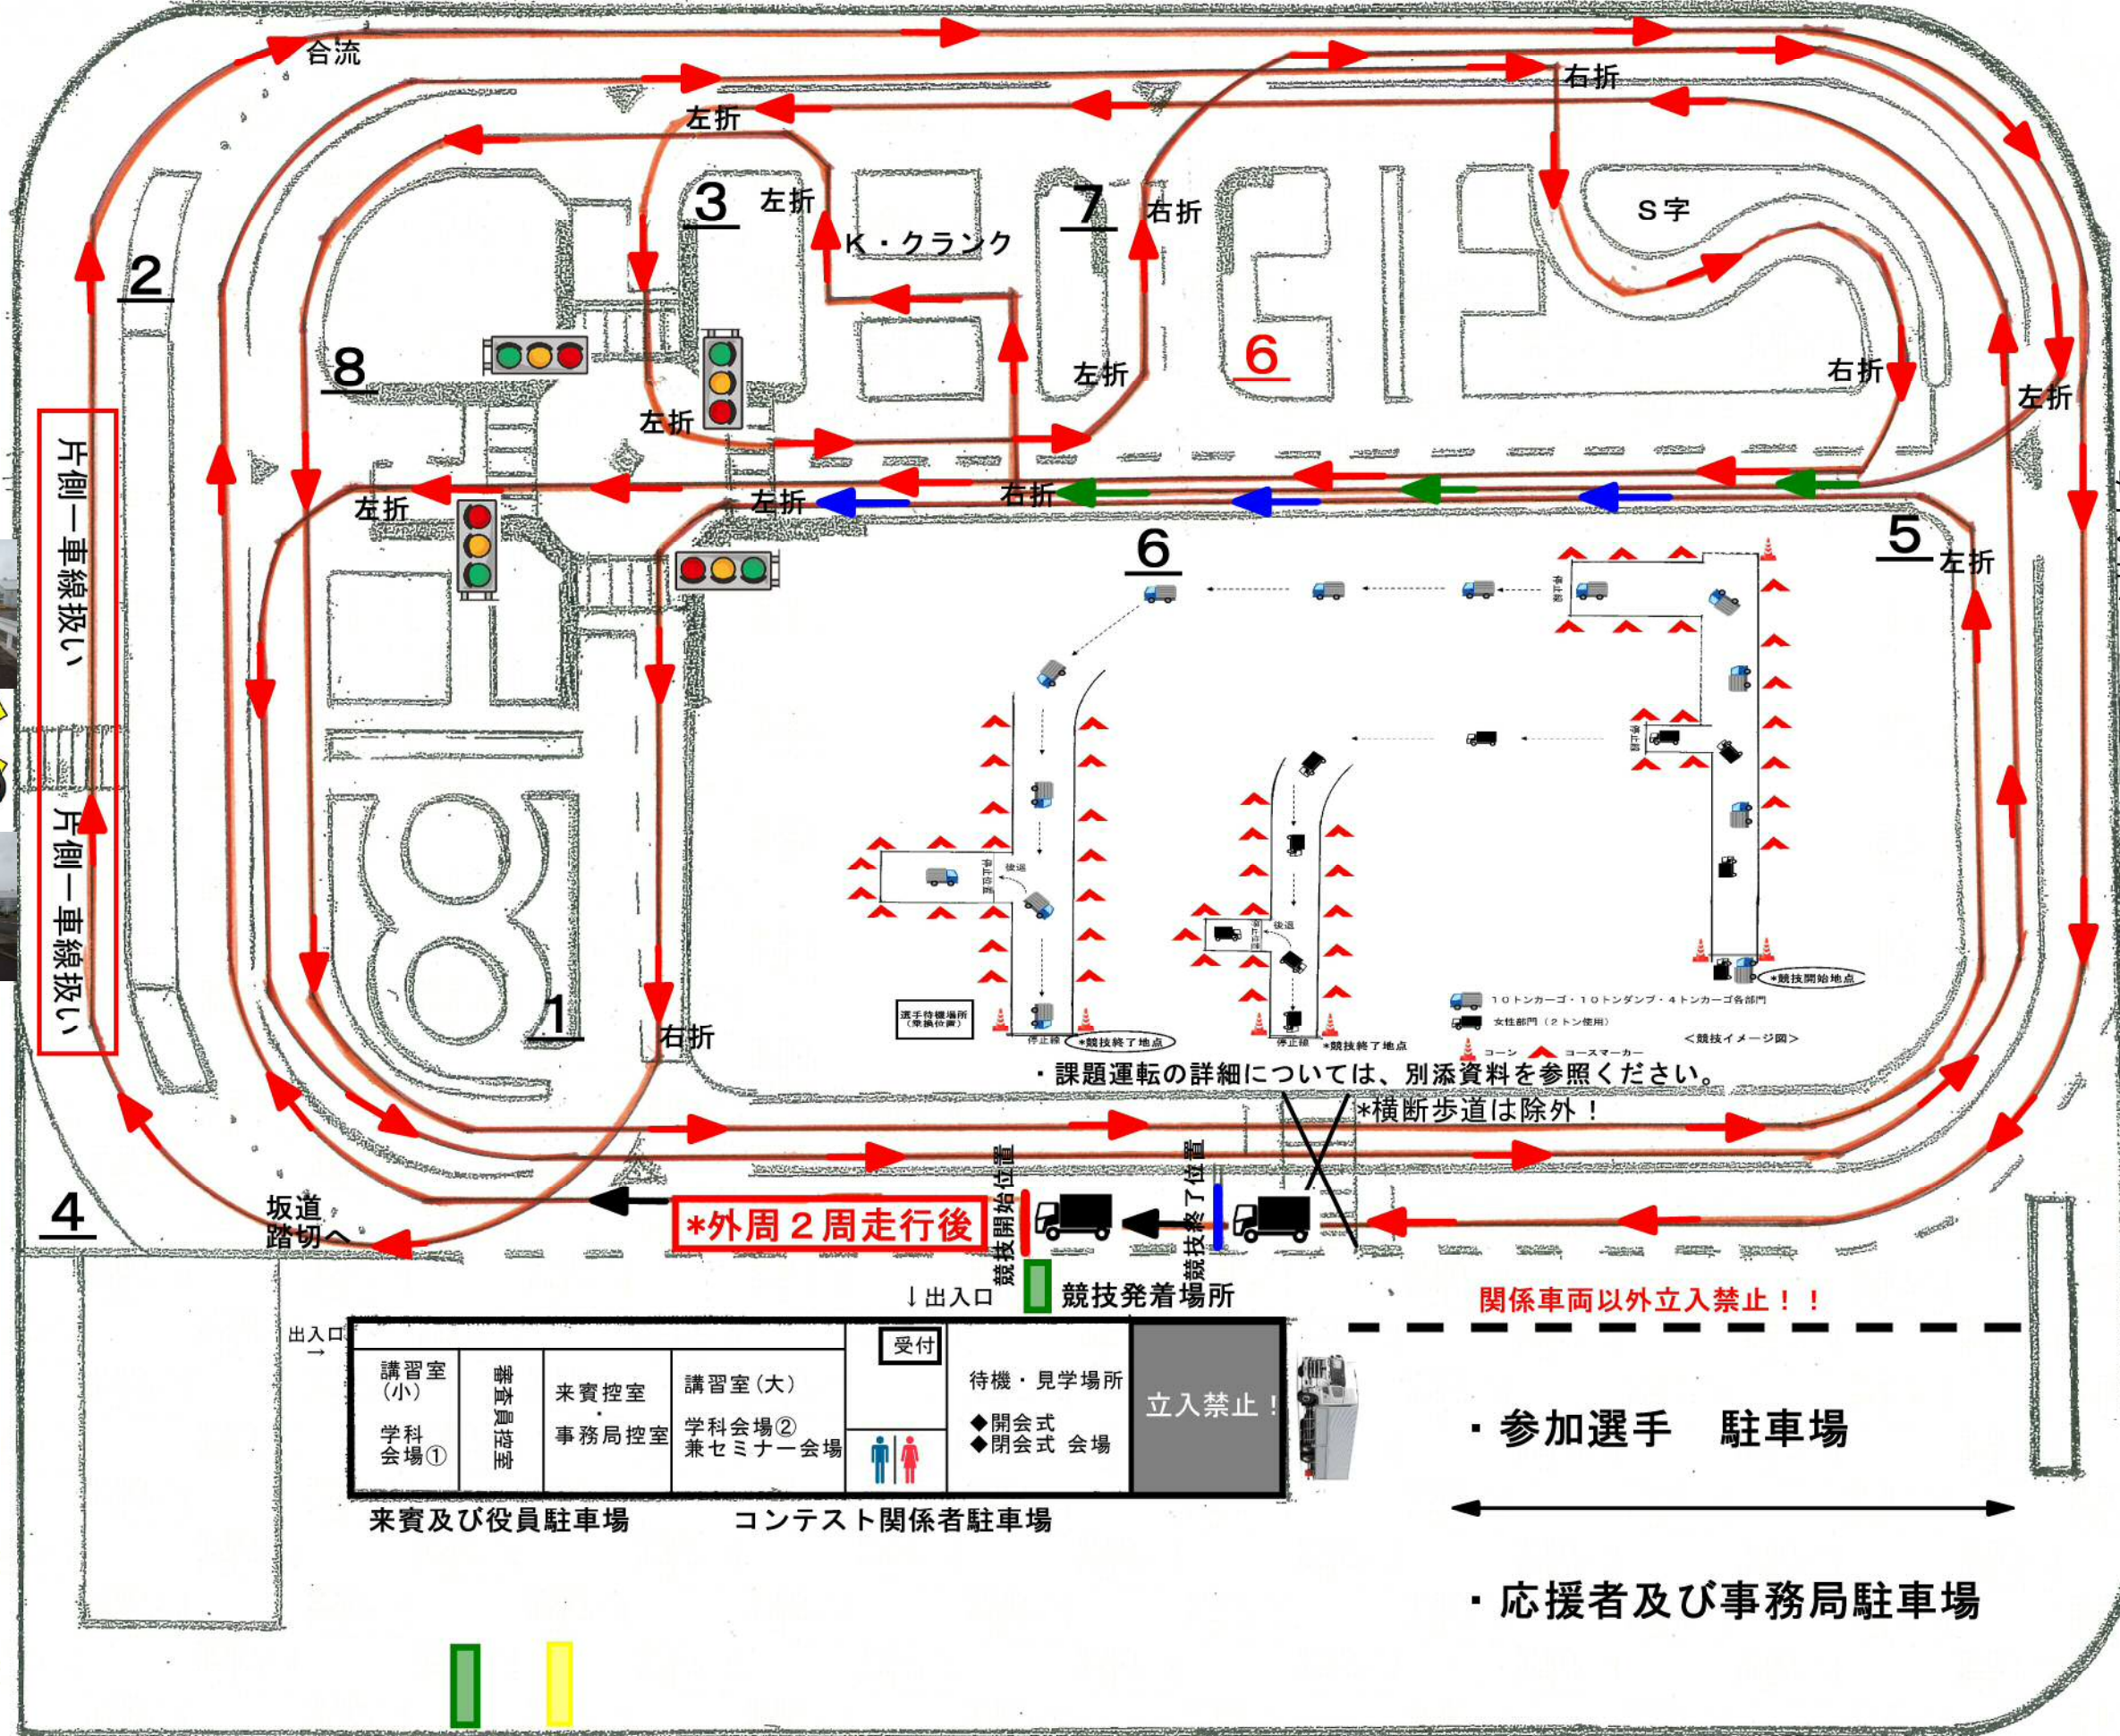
合流
右折
左折
3
左折
K・クランク
7
右折
S字
2
8
左折
左折
6
右折
左折
左折
右折
左折
片側一車線扱い
左折
6
5
左折
停止線
停止線
後退
停止位置
停止線
*競技終了地点
選手待機場所（乗換位置）
後退
停止位置
停止線
*競技終了地点
*競技開始地点
10トンカーゴ・10トンダンプ・4トンカーゴ各部門
女性部門（2トン使用）
コーン
コースマーカー
<競技イメージ図>
片側一車線扱い
1
右折
・課題運転の詳細については、別添資料を参照ください。
*横断歩道は除外！
4
坂道
踏切へ
*外周2周走行後
競技開始位置
競技終了位置
↓出入口
競技発着場所
関係車両以外立入禁止！！
出入口
受付
講習室（小）
学科会場①
審査員控室
来賓控室
・
事務局控室
講習室（大）
学科会場②
兼セミナー会場
待機・見学場所
◆開会式
◆閉会式 会場
立入禁止！
・参加選手 駐車場
来賓及び役員駐車場
コンテスト関係者駐車場
・応援者及び事務局駐車場